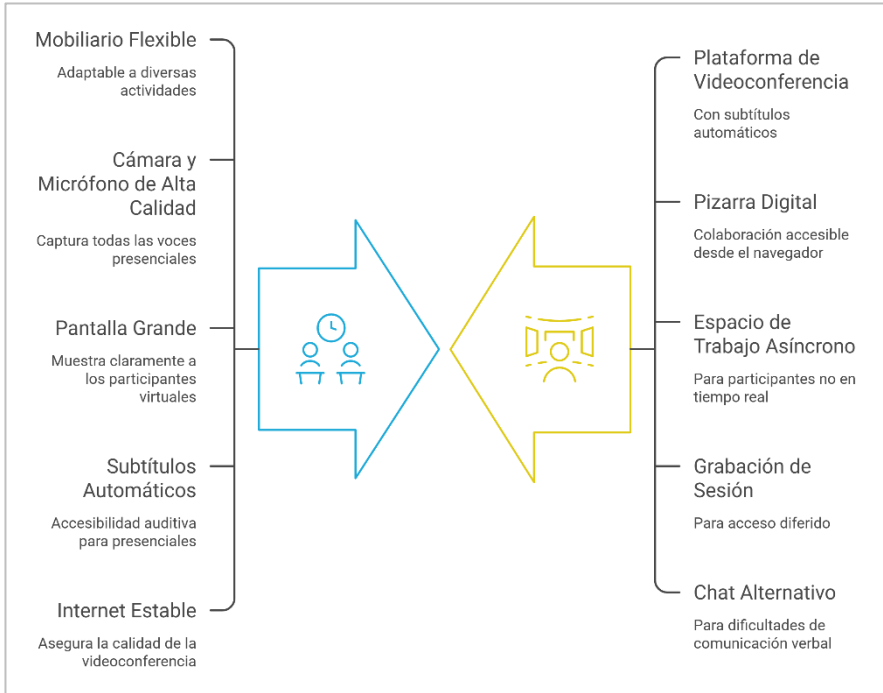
Mobiliario Flexible

Adaptable a diversas actividades

Cámara y Micrófono de Alta Calidad

Captura todas las voces presenciales

Pantalla Grande

Muestra claramente a los participantes virtuales

Subtítulos Automáticos

Accesibilidad auditiva para presenciales

Internet Estable

Asegura la calidad de la videoconferencia

Plataforma de Videoconferencia

Con subtítulos automáticos

Pizarra Digital

Colaboración accesible desde el navegador

Espacio de Trabajo Asíncrono

Para participantes no en tiempo real

Grabación de Sesión

Para acceso diferido

Chat Alternativo

Para dificultades de comunicación verbal